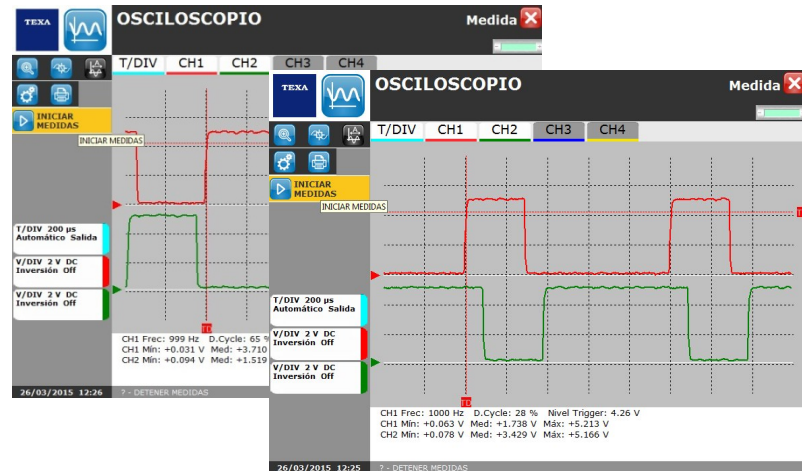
TEXA

OSCILOSCOPIO

Medida

T/DIV CH1 CH2 CH3 CH4

INICIAR MEDIDAS

INICIAR MEDIDAS

T/DIV 200 µs Automático Salida

V/DIV 2 V DC Inversión Off

V/DIV 2 V DC Inversión Off

TD

CH1 Frec: 999 Hz D.Cycle: 65 %
CH1 Mín: +0.031 V Med: +3.710
CH2 Mín: +0.094 V Med: +1.519

26/03/2015 12:26

? - DETENER MEDIDAS

TEXA

OSCILOSCOPIO

Medida

T/DIV CH1 CH2 CH3 CH4

INICIAR MEDIDAS

INICIAR MEDIDAS

T/DIV 200 µs Automático Salida

V/DIV 2 V DC Inversión Off

V/DIV 2 V DC Inversión Off

TD

TD

CH1 Frec: 1000 Hz D.Cycle: 28 % Nivel Trigger: 4.26 V
CH1 Mín: +0.063 V Med: +1.738 V Máx: +5.213 V
CH2 Mín: +0.078 V Med: +3.429 V Máx: +5.166 V

26/03/2015 12:25

? - DETENER MEDIDAS